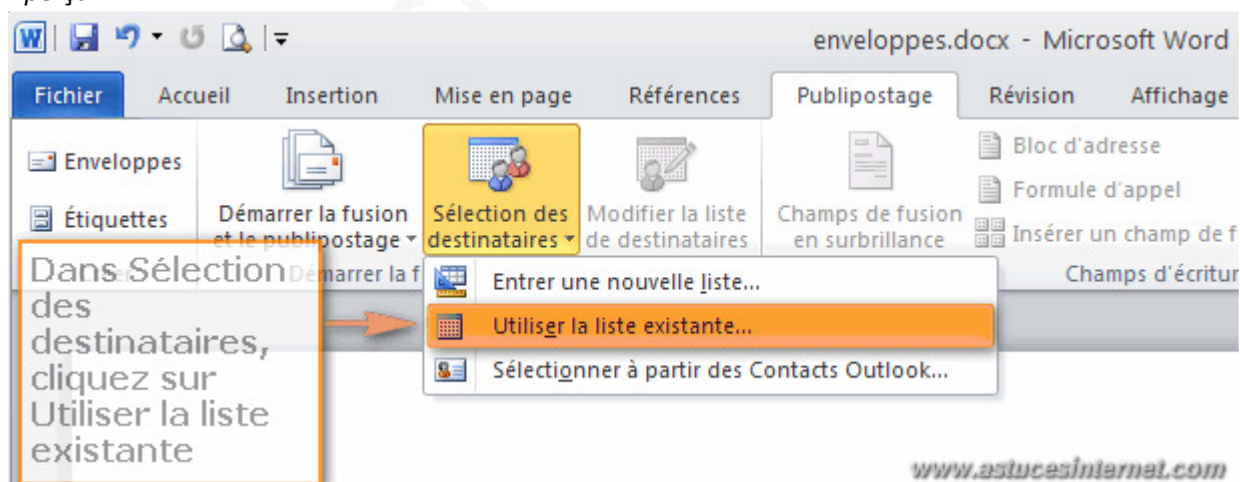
enveloppes.docx - Microsoft Word

Fichier Accueil Insertion Mise en page Références Publipostage Révision Affichage

Enveloppes

Étiquettes

Démarrer la fusion et le publipostage

Sélection des destinataires

Modifier la liste de destinataires

Champs de fusion en surbrillance

Bloc d'adresse

Formule d'appel

Insérer un champ de f

Démarrer la f

Champs d'écritur

Entrer une nouvelle liste...

Utiliser la liste existante...

Sélectionner à partir des Contacts Outlook...

Dans Sélection des destinataires, cliquez sur Utiliser la liste existante

www.astucesinternet.com